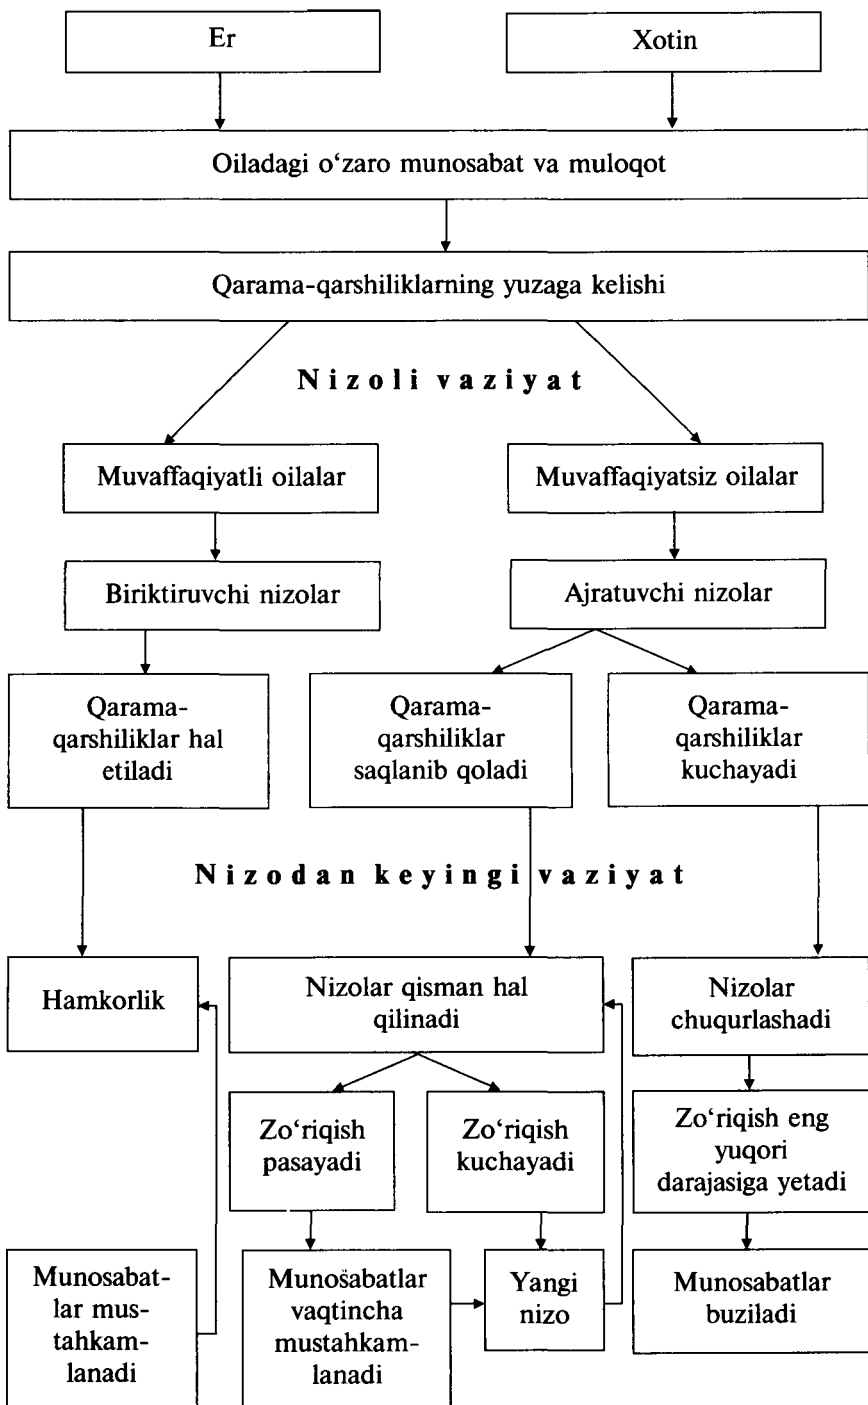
Er

Xotin

Oiladagi o‘zaro munosabat va muloqot

Qarama-qarshiliklarning yuzaga kelishi

Nizoli vaziyat

Muvaffaqiyatli oilalar

Muvaffaqiyatsiz oilalar

Biriktiruvchi nizolar

Ajratuvchi nizolar

Qarama-qarshiliklar hal etiladi

Qarama-qarshiliklar saqlanib qoladi

Qarama-qarshiliklar kuchayadi

Nizodan keyingi vaziyat

Hamkorlik

Nizolar qisman hal qilinadi

Nizolar chuqurlashadi

Zo‘riqish pasayadi

Zo‘riqish kuchayadi

Zo‘riqish eng yuqori darajasiga yetadi

Munosabatlar mustahkamlanadi

Munošabatlar vaqtincha mustahkamlanadi

Yangi nizo

Munosabatlar buziladi